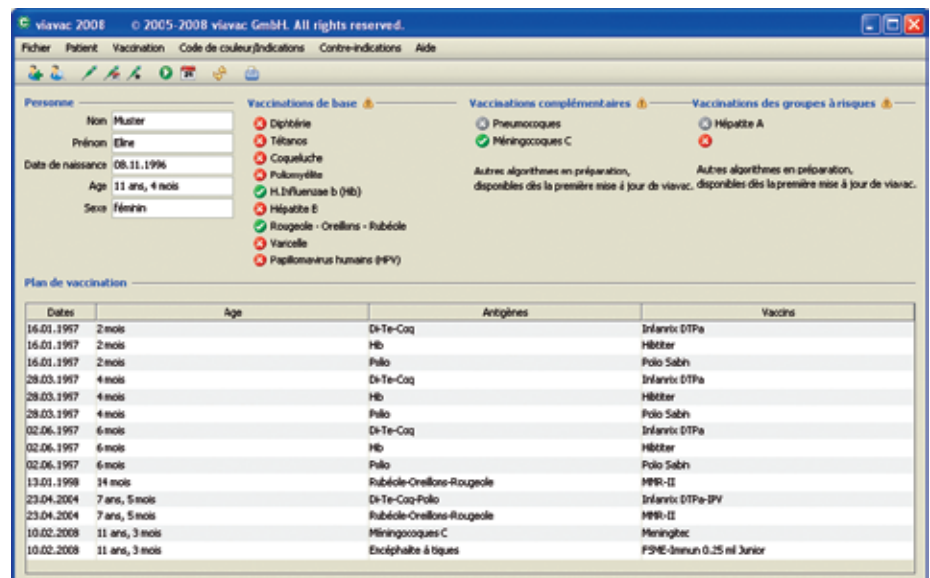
viavac 2008 © 2005-2008 viavac GmbH. All rights reserved.

Fichier Patient Vaccination Code de couleur/Indications Contre-indications Aide

Personne

Nom Muster
Prénom Eline
Date de naissance 08.11.1996
Age 11 ans, 4 mois
Sexe féminin

Vaccinations de base

Diphtérie
Tétanos
Coqueluche
Poliomyélite
H.Influenzae b (Hib)
Hépatite B
Rougeole - Oreillons - Rubéole
Varcelle
Papillomavirus humains (HPV)

Vaccinations complémentaires

Pneumocoques
Méningocoques C

Autres algorithmes en préparation, disponibles dès la première mise à jour de viavac.

Vaccinations des groupes à risques

Hépatite A

Autres algorithmes en préparation, disponibles dès la première mise à jour de viavac.

Plan de vaccination

| Dates | Age | Antigènes | Vaccins |
|---|---|---|---|
| 16.01.1997 | 2 mois | Di-Te-Coq | Infanrix DTPa |
| 16.01.1997 | 2 mois | Hib | Hibtiter |
| 16.01.1997 | 2 mois | Polio | Polio Sabin |
| 28.03.1997 | 4 mois | Di-Te-Coq | Infanrix DTPa |
| 28.03.1997 | 4 mois | Hib | Hibtiter |
| 28.03.1997 | 4 mois | Polio | Polio Sabin |
| 02.06.1997 | 6 mois | Di-Te-Coq | Infanrix DTPa |
| 02.06.1997 | 6 mois | Hib | Hibtiter |
| 02.06.1997 | 6 mois | Polio | Polio Sabin |
| 13.01.1998 | 14 mois | Rubéole-Oreillons-Rougeole | MMR-II |
| 23.04.2004 | 7 ans, 5 mois | Di-Te-Coq-Polio | Infanrix DTPa-IPV |
| 23.04.2004 | 7 ans, 5 mois | Rubéole-Oreillons-Rougeole | MMR-II |
| 10.02.2008 | 11 ans, 3 mois | Méningocoques C | Meningitec |
| 10.02.2008 | 11 ans, 3 mois | Encéphalite à tiques | FSME-Immun 0.25 ml Junior |